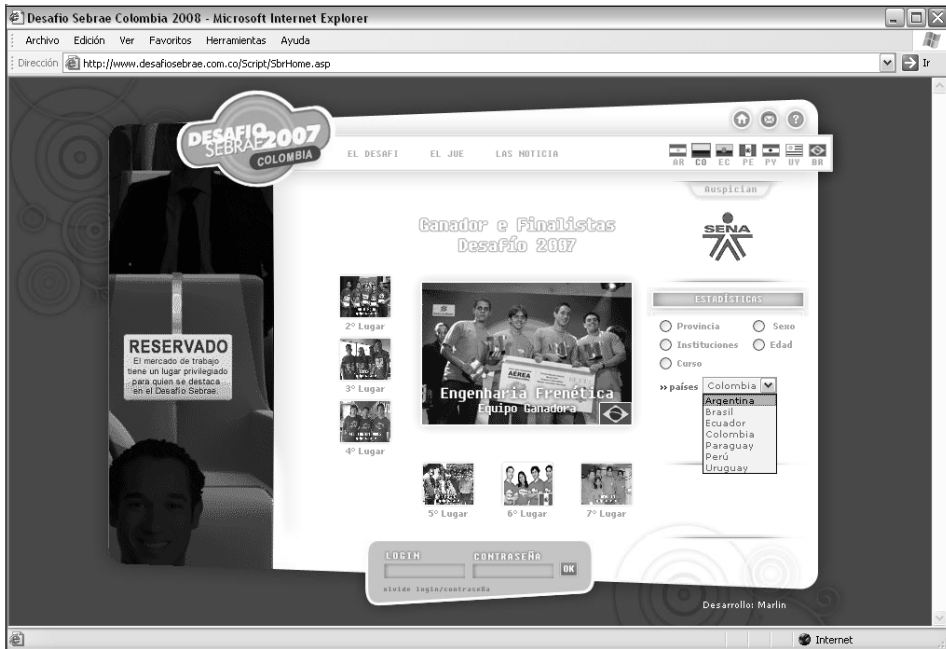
Desafio Sebrae Colombia 2008 - Microsoft Internet Explorer

Archivo Edición Ver Favoritos Herramientas Ayuda

Dirección http://www.desafiosebrae.com.co/Script/SbrHome.asp

Ir

DESAFIO SEBRAE 2007 COLOMBIA

EL DESAFI EL JUE LAS NOTICIA

AR CO EC PE PY UY BR

Auspician

SENA

Ganador e Finalistas Desafío 2007

RESERVADO
El mercado de trabajo tiene un lugar privilegiado para quien se destaca en el Desafío Sebrae.

2° Lugar

3° Lugar

4° Lugar

AÉREA

Engenharia Frenética
Equipo Ganadora

5° Lugar 6° Lugar 7° Lugar

ESTADÍSTICAS

Provincia Sexo
Instituciones Edad
Curso

» países Colombia
Argentina
Brasil
Ecuador
Colombia
Paraguay
Perú
Uruguay

LOGIN CONTRASEÑA OK

olvide login/contraseña

Desarrollo: Marlin

Internet